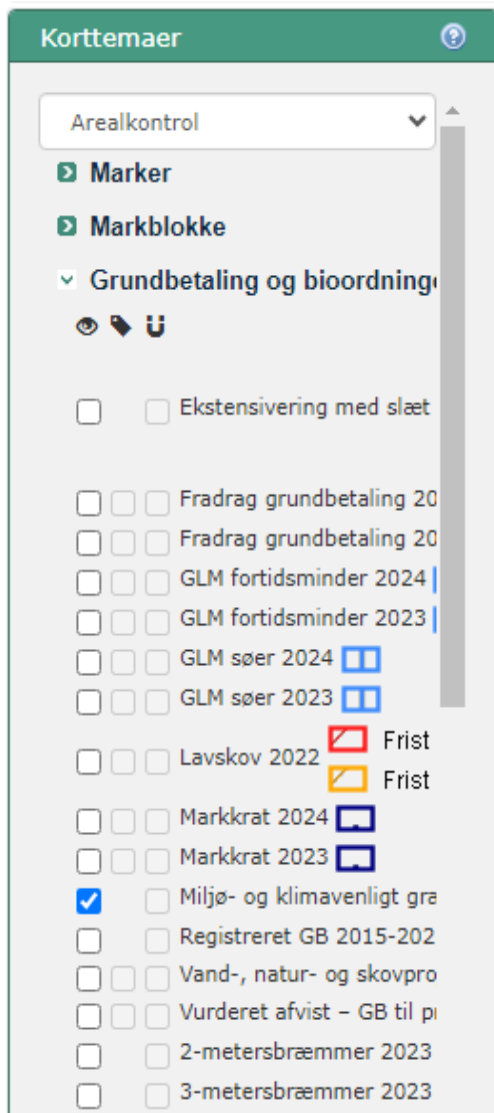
Korttemaer

Arealkontrol

Marker

Markblokke

Grundbetaling og bioordning

Ekstensivering med slæt

Fradrag grundbetaling 20

Fradrag grundbetaling 20

GLM fortidsminder 2024

GLM fortidsminder 2023

GLM søer 2024

GLM søer 2023

Lavskov 2022 Frist Frist

Markkrat 2024

Markkrat 2023

Miljø- og klimavenligt gra

Registreret GB 2015-202

Vand-, natur- og skovpro

Vurderet afvist – GB til p

2-metersbræmmer 2023

3-metersbræmmer 2023